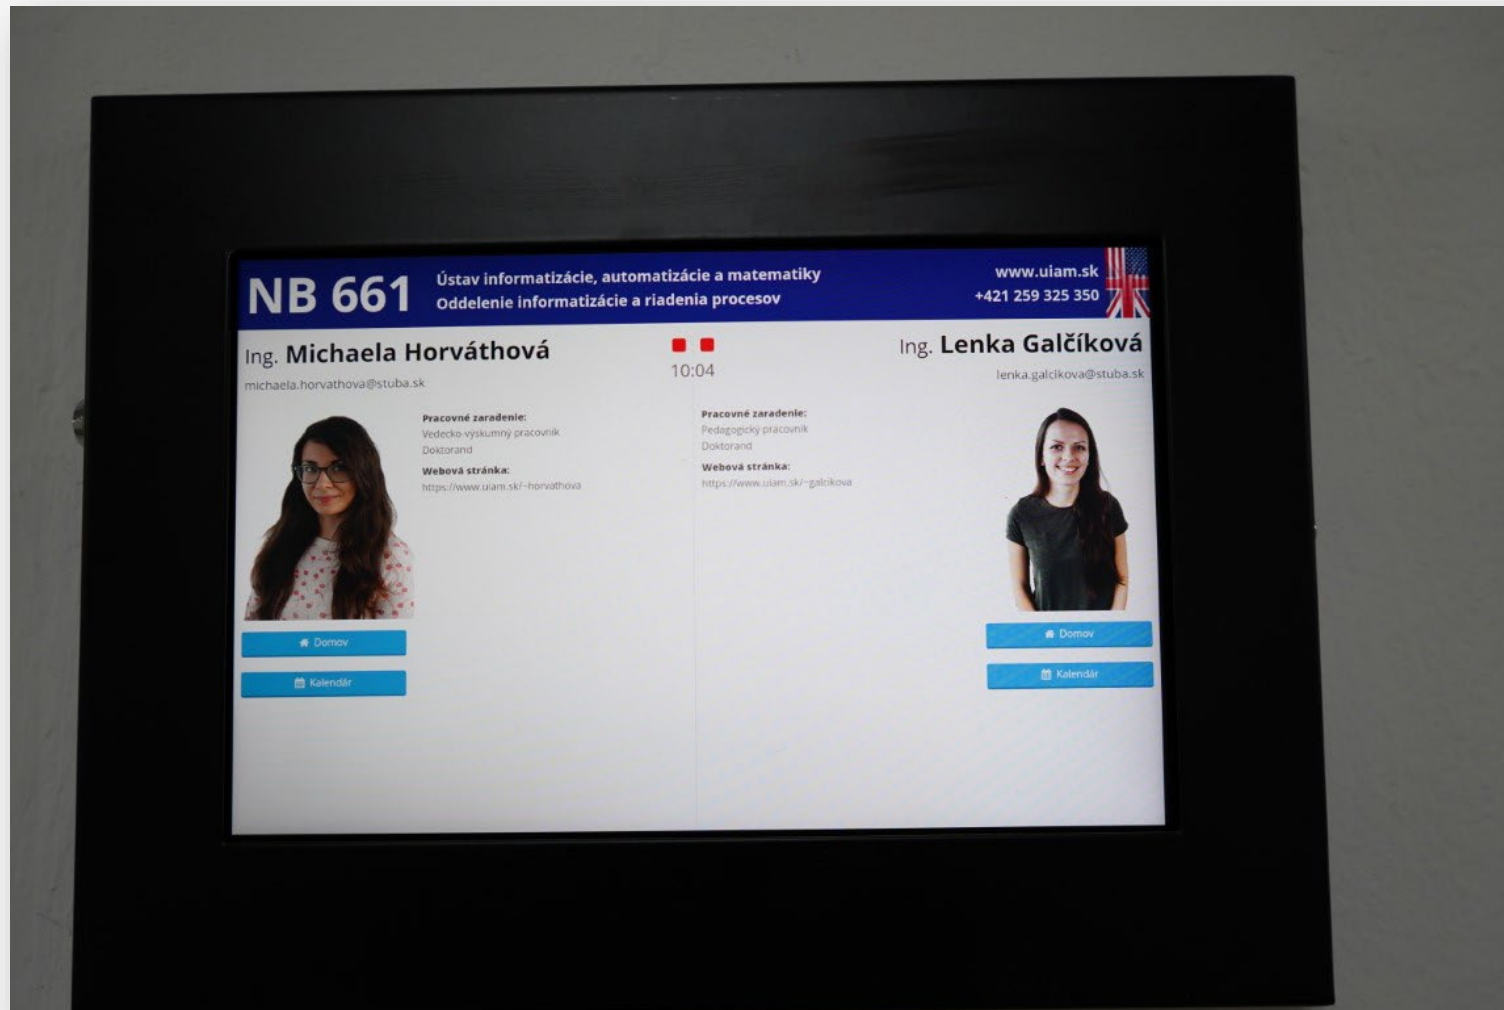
NB 661

Ústav informatizácie, automatizácie a matematiky
Oddelenie informatizácie a riadenia procesov

www.uiam.sk
+421 259 325 350

Ing. Michaela Horváthová
michaela.horvathova@stuba.sk

10:04

Ing. Lenka Galčíková
lenka.galcikova@stuba.sk

Pracovné zaradenie:
Vedecko-výskumný pracovník
Doktorand
Webová stránka:
https://www.uiam.sk/~horvathova

Domov
Kalendár

Pracovné zaradenie:
Pedagogický pracovník
Doktorand
Webová stránka:
https://www.uiam.sk/~galcikova

Domov
Kalendár